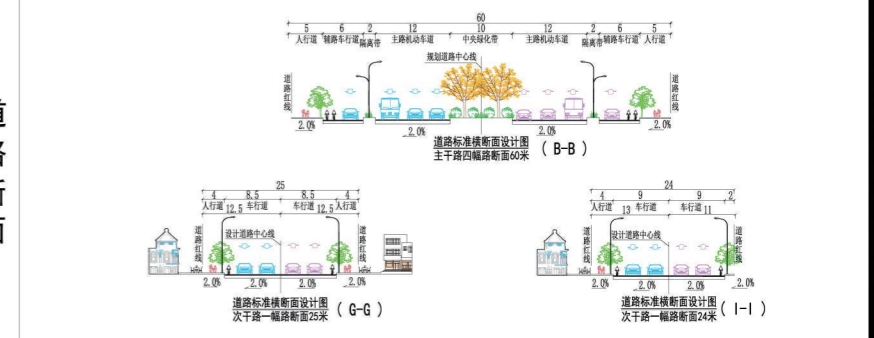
道
路
断
面

60

| 5 | 6 | 2 | 12 | 10 | 12 | 2 | 6 | 5 |
|---|---|---|---|---|---|---|---|---|
| 人行道 | 辅路车行道 | 隔离带 | 主路机动车道 | 中央绿化带 | 主路机动车道 | 隔离带 | 辅路车行道 | 人行道 |

规划道路中心线

道路红线

2.0%
2.0%
2.0%
2.0%

道路标准横断面设计图
主干路四幅路断面60米 （ B-B ）

25

| 4 | 8.5 | 8.5 | 4 |
|---|---|---|---|
| 人行道 | 车行道 | 车行道 | 人行道 |

12.5
12.5

设计道路中心线

道路红线

道路红线

2.0%
2.0%
2.0%
2.0%

道路标准横断面设计图
次干路一幅路断面25米 （ G-G ）

24

| 4 | 9 | 9 | 2 |
|---|---|---|---|
| 人行道 | 车行道 | 车行道 | |

13
11

设计道路中心线

道路红线

道路红线

2.0%
2.0%
2.0%
2.0%

道路标准横断面设计图
次干路一幅路断面24米 （ I-I ）